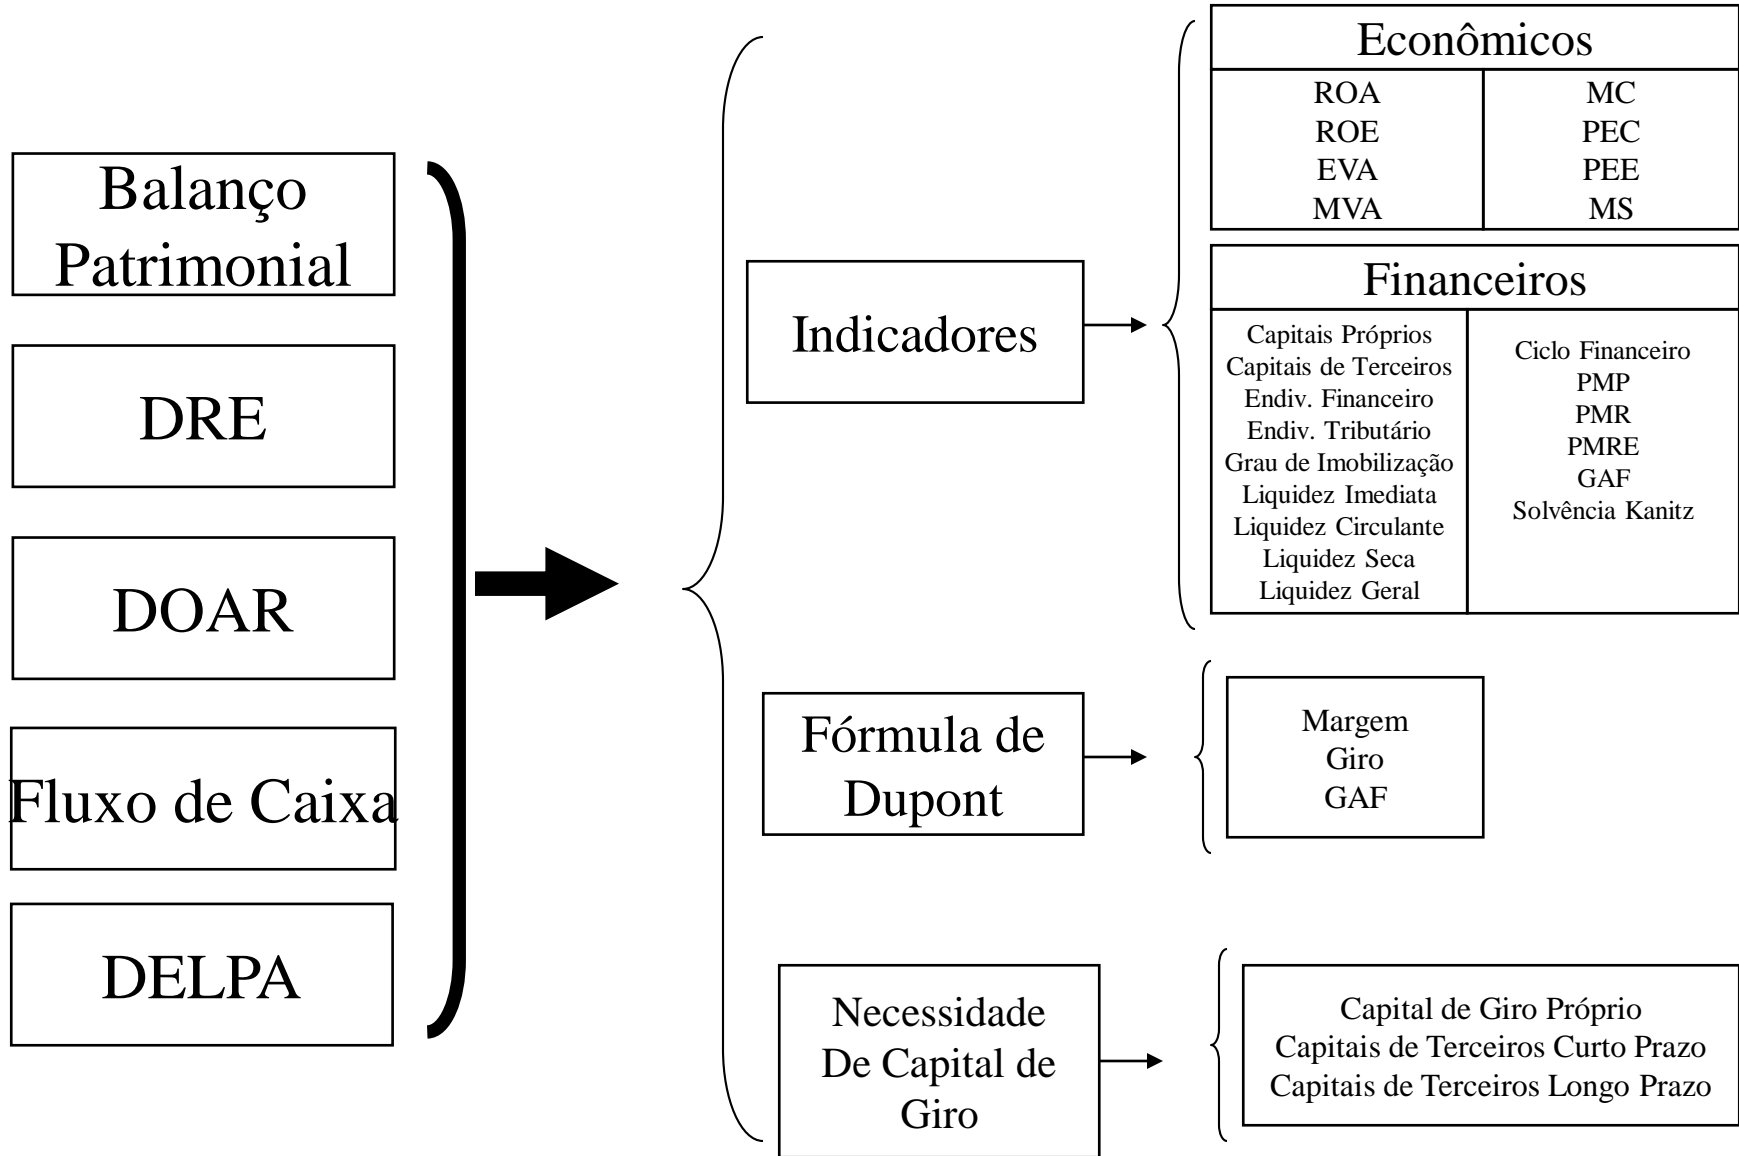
Balanço Patrimonial

DRE

DOAR

Fluxo de Caixa

DELPA

Indicadores

Econômicos

| ROA | MC |
|---|---|
| ROE | PEC |
| EVA | PEE |
| MVA | MS |

Financeiros

| Capitais Próprios<br>Capitais de Terceiros<br>Endiv. Financeiro<br>Endiv. Tributário<br>Grau de Imobilização<br>Liquidez Imediata<br>Liquidez Circulante<br>Liquidez Seca<br>Liquidez Geral | Ciclo Financeiro<br>PMP<br>PMR<br>PMRE<br>GAF<br>Solvência Kanitz |
|---|---|

Fórmula de Dupont

Margem
Giro
GAF

Necessidade De Capital de Giro

Capital de Giro Próprio
Capitais de Terceiros Curto Prazo
Capitais de Terceiros Longo Prazo